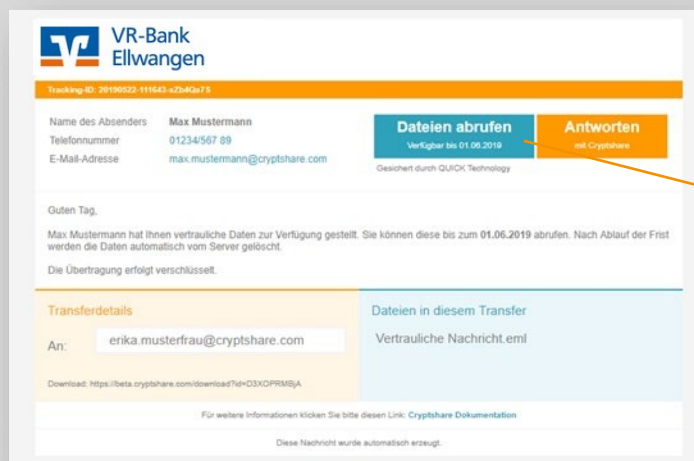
VR-Bank Ellwangen

Tracking-ID: 20190522-111643-sZb4Qa73

Name des Absenders Max Mustermann
Telefonnummer 01234/567 89
E-Mail-Adresse max.mustermann@cryptshare.com

Dateien abrufen
Verfügbar bis 01.06.2019

Antworten
mit Cryptshare

Gesichert durch QUICK Technology

Guten Tag,

Max Mustermann hat Ihnen vertrauliche Daten zur Verfügung gestellt. Sie können diese bis zum **01.06.2019** abrufen. Nach Ablauf der Frist werden die Daten automatisch vom Server gelöscht.

Die Übertragung erfolgt verschlüsselt.

Transferdetails

An: erika.musterfrau@cryptshare.com

Download: https://beta.cryptshare.com/download?id=D3XOPRMBjA

Dateien in diesem Transfer

Vertrauliche Nachricht.eml

Für weitere Informationen klicken Sie bitte diesen Link: Cryptshare Dokumentation

Diese Nachricht wurde automatisch erzeugt.